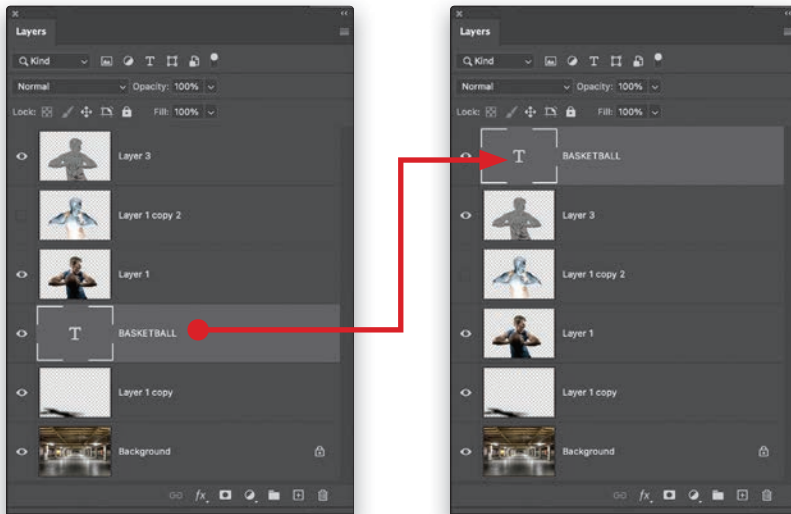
Layers

Kind

Normal

Opacity: 100%

Lock:

Fill: 100%

Layer 3

Layer 1 copy 2

Layer 1

T

BASKETBALL

Layer 1 copy

Background

Layers

Kind

Normal

Opacity: 100%

Lock:

Fill: 100%

T

BASKETBALL

Layer 3

Layer 1 copy 2

Layer 1

Layer 1 copy

Background